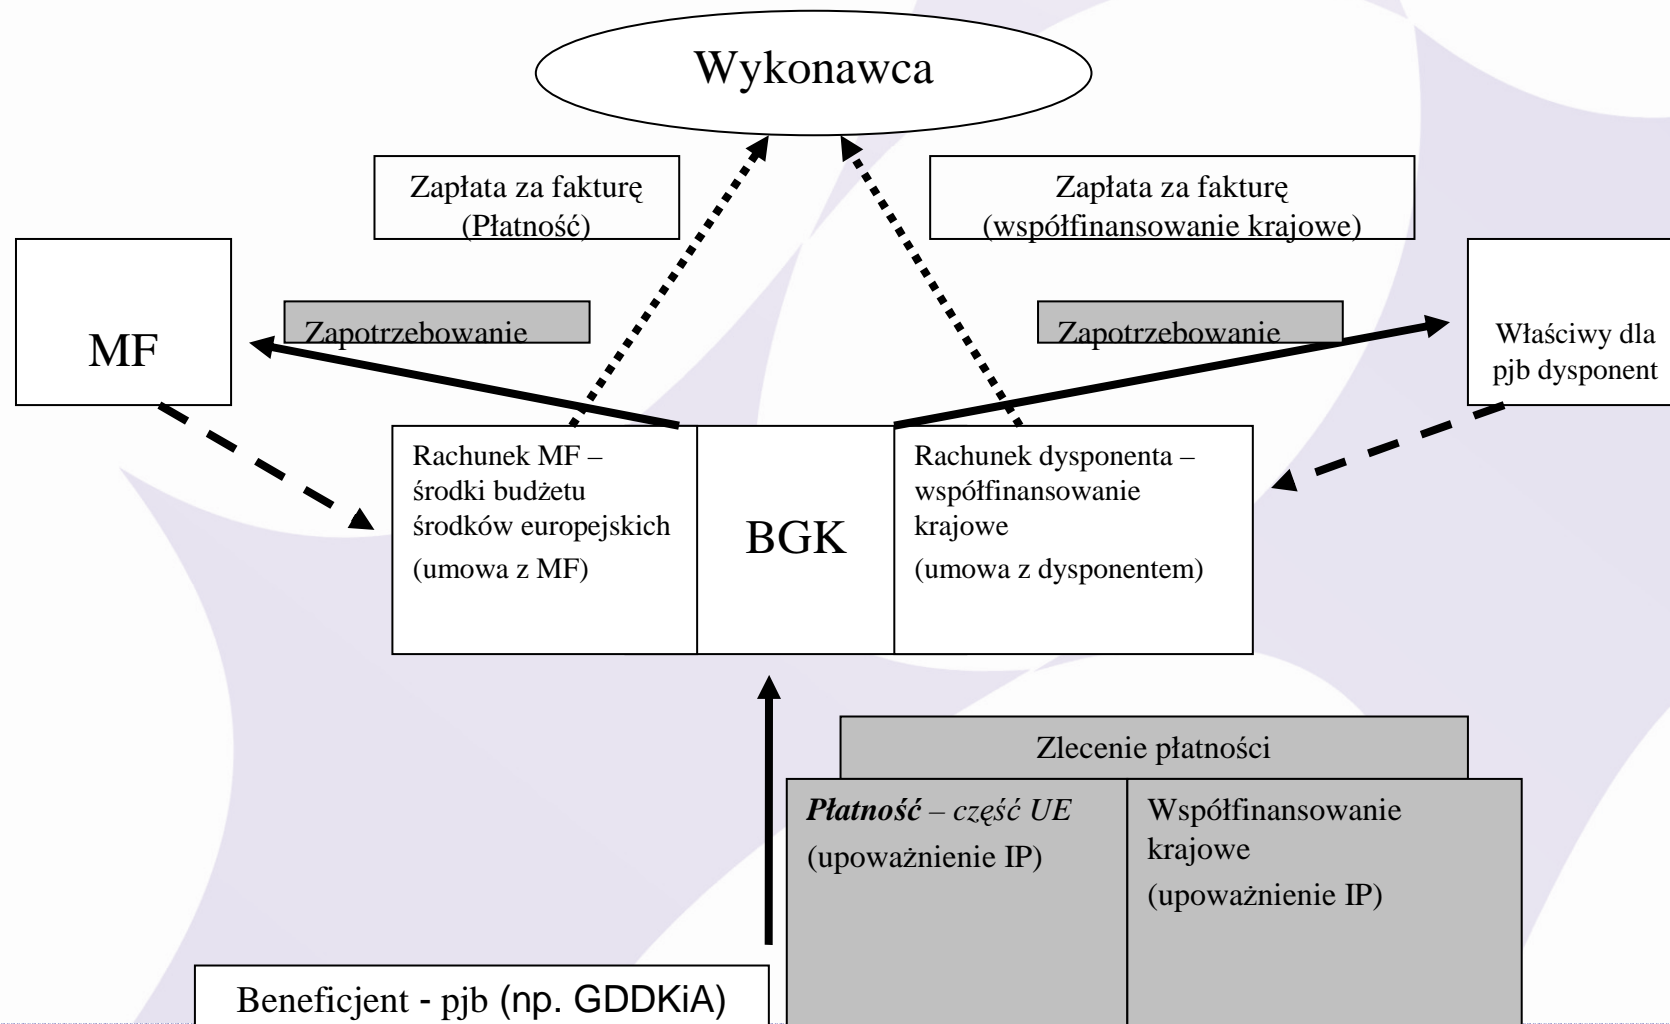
Wykonawca

Zapłata za fakturę (Płatność)

Zapłata za fakturę (współfinansowanie krajowe)

MF

Zapotrzebowanie

Zapotrzebowanie

Właściwy dla pjb dysponent

Rachunek MF – środki budżetu środków europejskich (umowa z MF)

BGK

Rachunek dysponenta – współfinansowanie krajowe (umowa z dysponentem)

Zlecenie płatności

| *Płatność* – *część UE* (upoważnienie IP) | Współfinansowanie krajowe (upoważnienie IP) |
|---|---|

Beneficjent - pjb (np. GDDKiA)